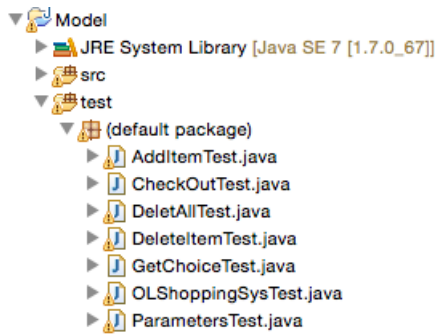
Model
JRE System Library [Java SE 7 [1.7.0_67]]
src
test
(default package)
AddItemTest.java
CheckOutTest.java
DeletAllTest.java
DeleteItemTest.java
GetChoiceTest.java
OLShoppingSysTest.java
ParametersTest.java